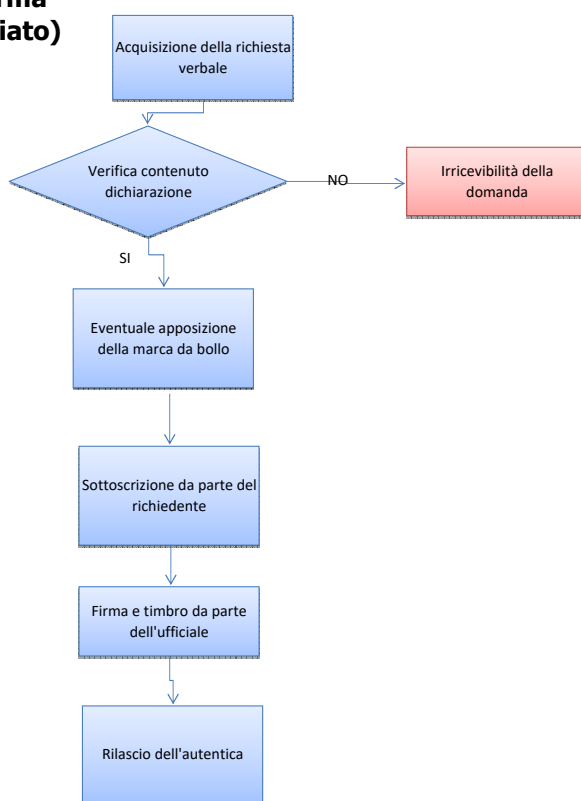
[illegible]rma
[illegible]iato)

Acquisizione della richiesta verbale

Verifica contenuto dichiarazione

NO

Irricevibilità della domanda

SI

Eventuale apposizione della marca da bollo

Sottoscrizione da parte del richiedente

Firma e timbro da parte dell'ufficiale

Rilascio dell'autentica